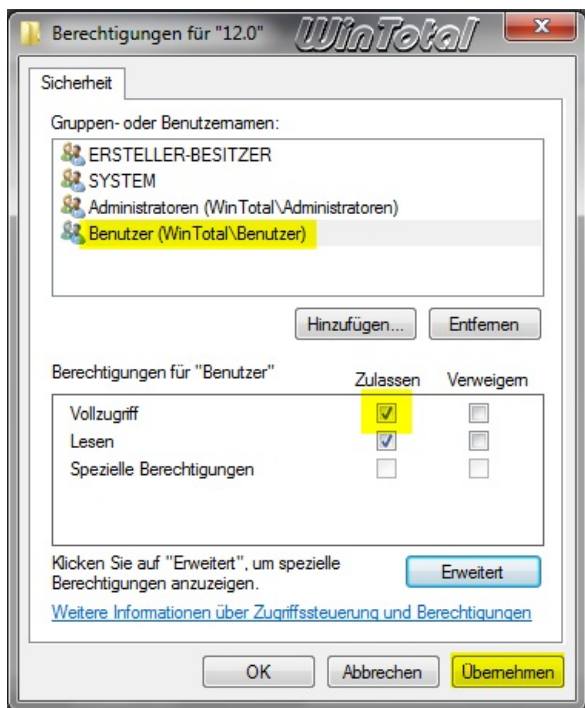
Berechtigungen für "12.0"

WinTotal

x

Sicherheit

Gruppen- oder Benutzernamen:

ERSTELLER-BESITZER
SYSTEM
Administratoren (WinTotal\Administratoren)
Benutzer (WinTotal\Benutzer)

Hinzufügen...

Entfernen

| Berechtigungen für "Benutzer" | Zulassen | Verweigern |
|---|---|---|
| Vollzugriff | ✓ | |
| Lesen | ✓ | |
| Spezielle Berechtigungen | | |

Klicken Sie auf "Erweitert", um spezielle Berechtigungen anzuzeigen.

Erweitert

Weitere Informationen über Zugriffssteuerung und Berechtigungen

OK

Abbrechen

Übernehmen